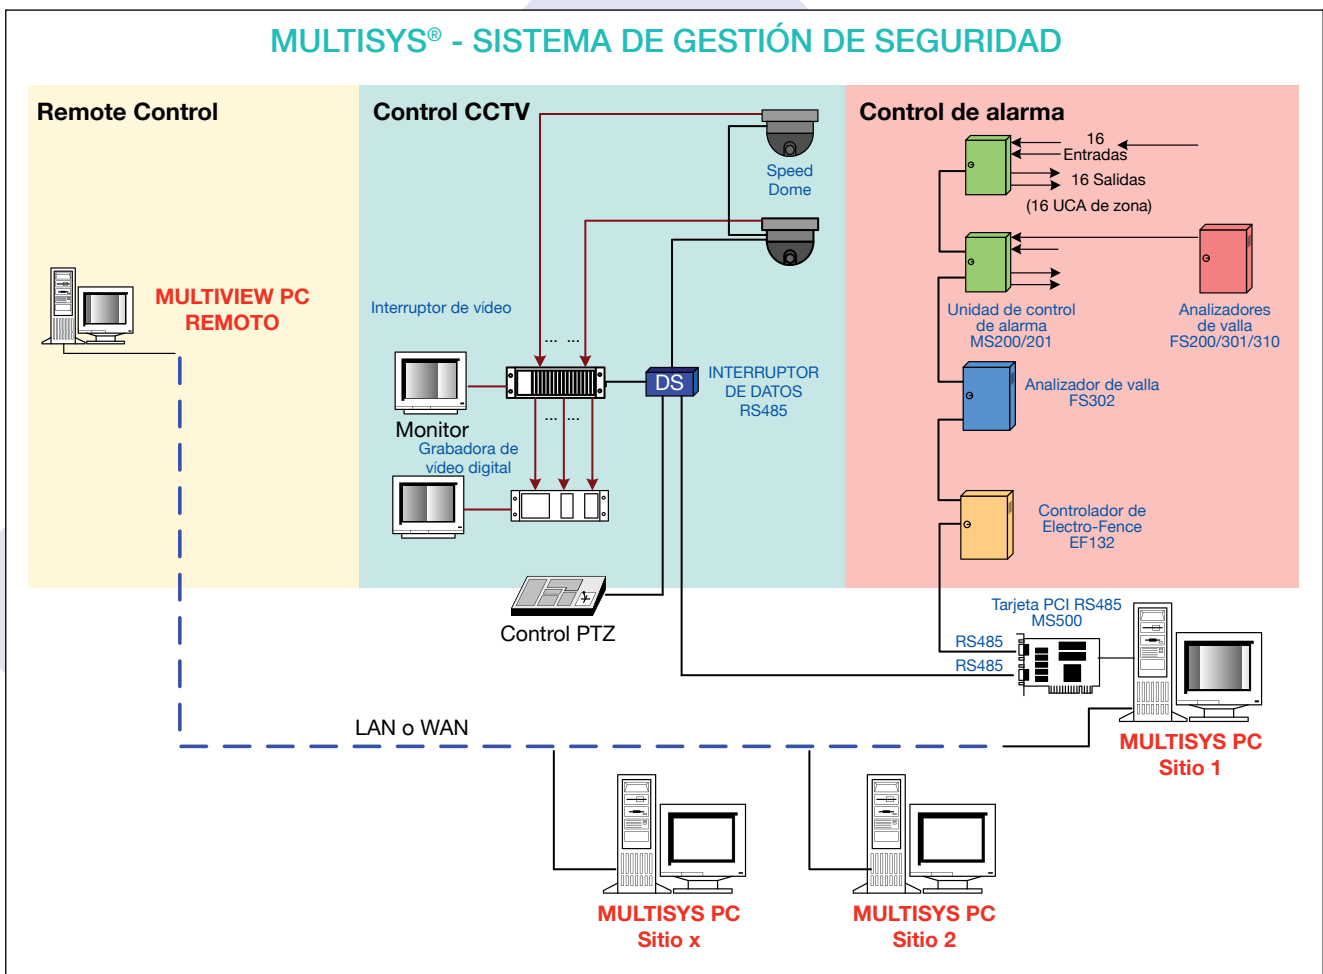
MULTISYS® - SISTEMA DE GESTIÓN DE SEGURIDAD

Remote Control

MULTIVIEW PC REMOTO

Control CCTV

Speed Dome

Interruptor de vídeo

Monitor

Grabadora de vídeo digital

DS

INTERRUPTOR DE DATOS RS485

Control PTZ

Control de alarma

16 Entradas

16 Salidas

(16 UCA de zona)

Unidad de control de alarma MS200/201

Analizadores de valla FS200/301/310

Analizador de valla FS302

Controlador de Electro-Fence EF132

Tarjeta PCI RS485 MS500

RS485

RS485

MULTISYS PC Sitio 1

LAN o WAN

MULTISYS PC Sitio x

MULTISYS PC Sitio 2